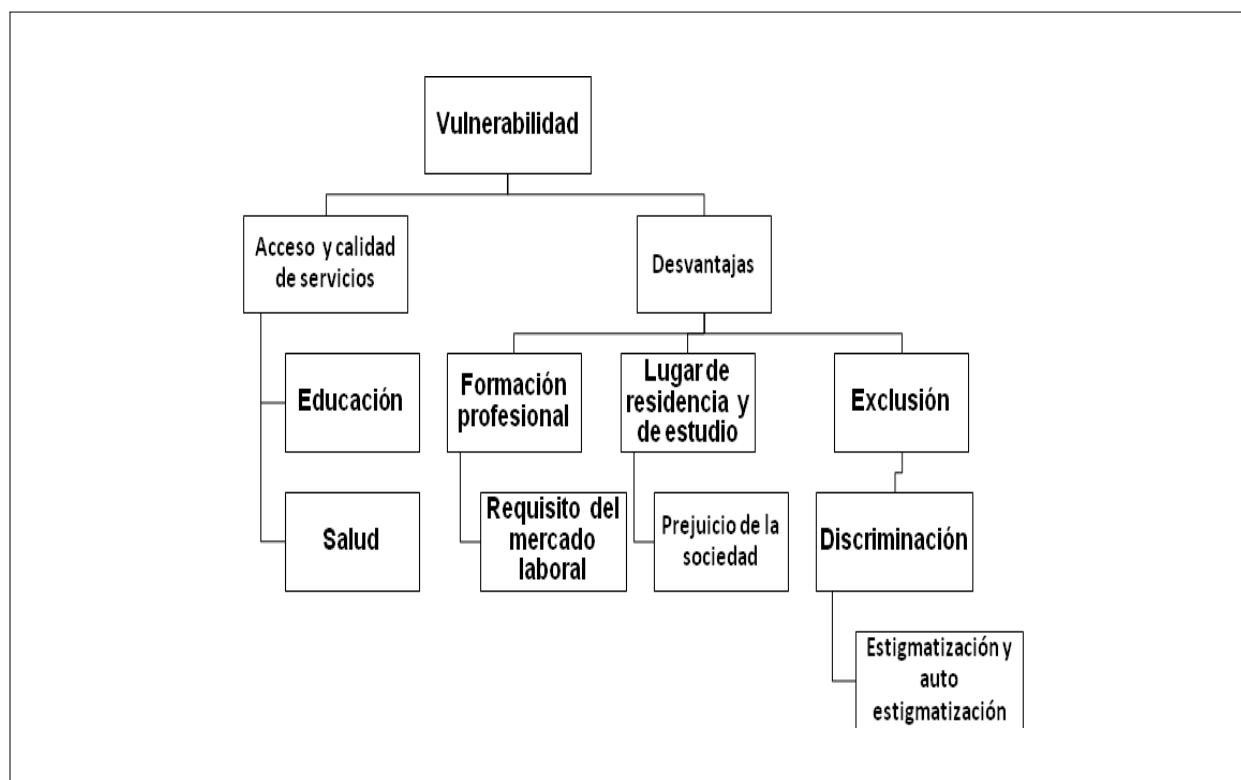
Vulnerabilidad

Acceso y calidad de servicios

Desvantajas

Educación

Salud

Formación profesional

Lugar de residencia y de estudio

Exclusión

Requisito del mercado laboral

Prejuicio de la sociedad

Discriminación

Estigmatización y auto estigmatización